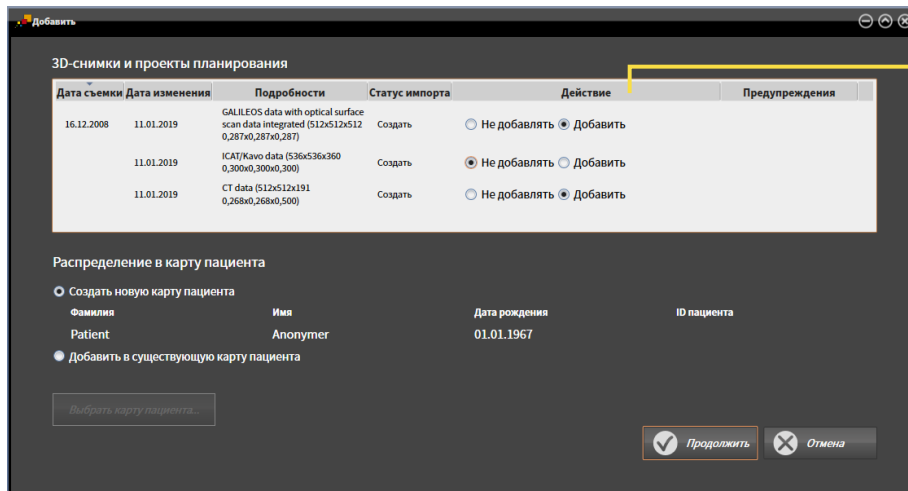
Добавить

3D-снимки и проекты планирования

| Дата съемки | Дата изменения | Подробности | Статус импорта | Действие | Предупреждения |
|---|---|---|---|---|---|
| 16.12.2008 | 11.01.2019 | GALILEOS data with optical surface scan data integrated (512x512x512 0,287x0,287x0,287) | Создать | Не добавлять Добавить | |
| | 11.01.2019 | ICAT/Kavo data (536x536x360 0,300x0,300x0,300) | Создать | Не добавлять Добавить | |
| | 11.01.2019 | CT data (512x512x191 0,268x0,268x0,500) | Создать | Не добавлять Добавить | |

Распределение в карту пациента

Создать новую карту пациента

| Фамилия | Имя | Дата рождения | ID пациента |
|---|---|---|---|
| Patient | Anonymer | 01.01.1967 | |

Добавить в существующую карту пациента

Выбрать карту пациента...

Продолжить

Отмена